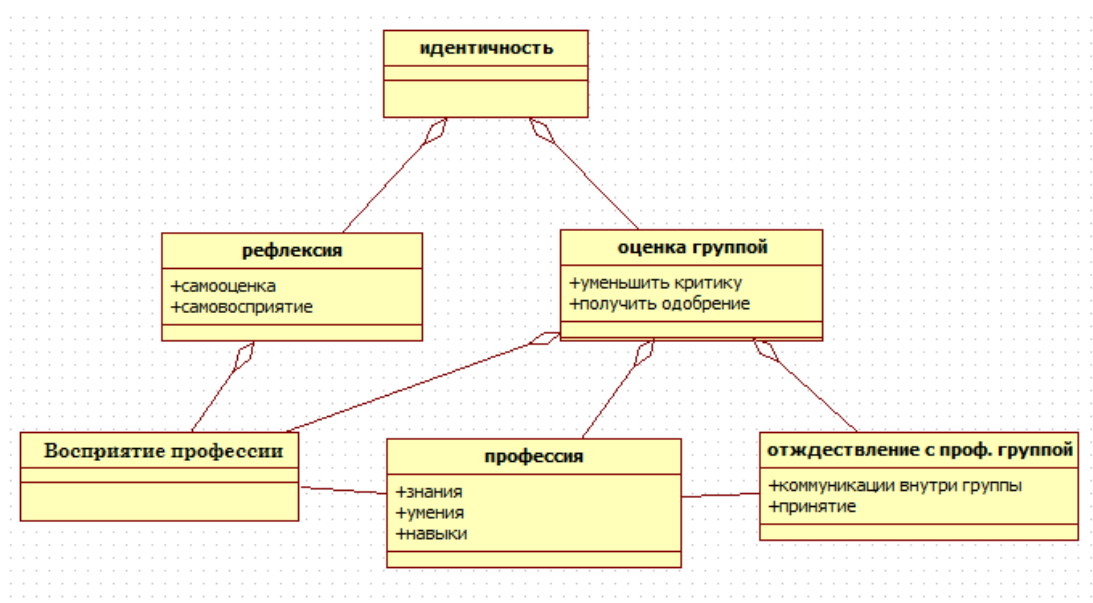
идентичность

рефлексия
+самооценка
+самовосприятие

оценка группой
+уменьшить критику
+получить одобрение

Восприятие профессии

профессия
+знания
+умения
+навыки

отждествление с проф. группой
+коммуникации внутри группы
+принятие